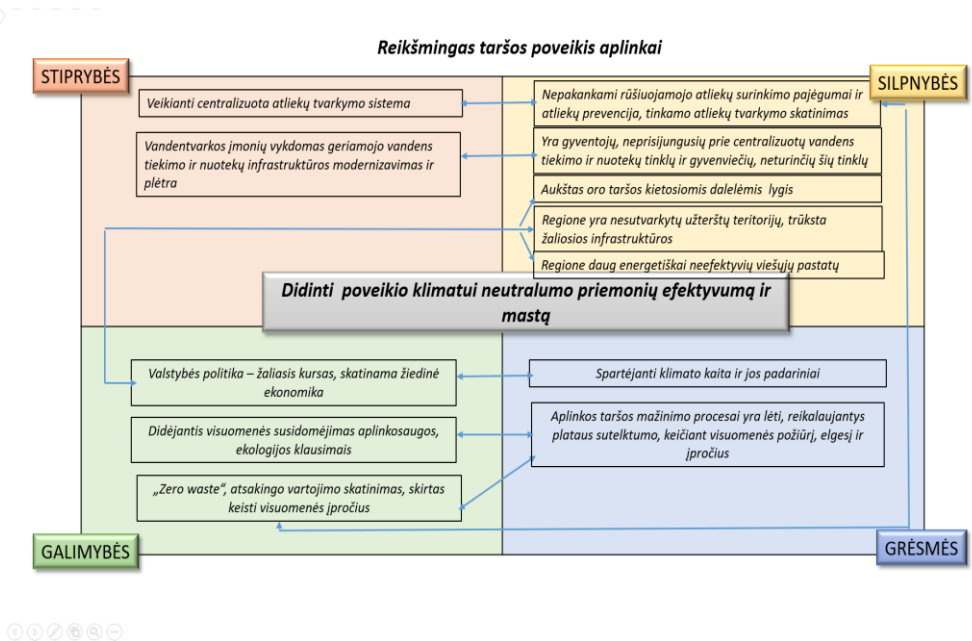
Reikšmingas taršos poveikis aplinkai

STIPRYBĖS

Veikianti centralizuota atliekų tvarkymo sistema

Vandentvarkos įmonių vykdomas geriamojo vandens tiekimo ir nuotekų infrastruktūros modernizavimas ir plėtra

SILPNYBĖS

Nepakankami rūšiuojamojo atliekų surinkimo pajėgumai ir atliekų prevencija, tinkamo atliekų tvarkymo skatinimas

Yra gyventojų, neprisijungusių prie centralizuotų vandens tiekimo ir nuotekų tinklų ir gyvenviečių, neturinčių šių tinklų

Aukštas oro taršos kietosiomis dalelėmis lygis

Regione yra nesutvarkytų užterštų teritorijų, trūksta žaliosios infrastruktūros

Regione daug energetiškai neefektyvių viešųjų pastatų

Didinti poveikio klimatui neutralumo priemonių efektyvumą ir mastą

Valstybės politika – žaliasis kursas, skatinama žiedinė ekonomika

Didėjantis visuomenės susidomėjimas aplinkosaugos, ekologijos klausimais

„Zero waste", atsakingo vartojimo skatinimas, skirtas keisti visuomenės įpročius

GALIMYBĖS

Spartėjanti klimato kaita ir jos padariniai

Aplinkos taršos mažinimo procesai yra lėti, reikalaujantys plataus sutelktumo, keičiant visuomenės požiūrį, elgesį ir įpročius

GRĖSMĖS